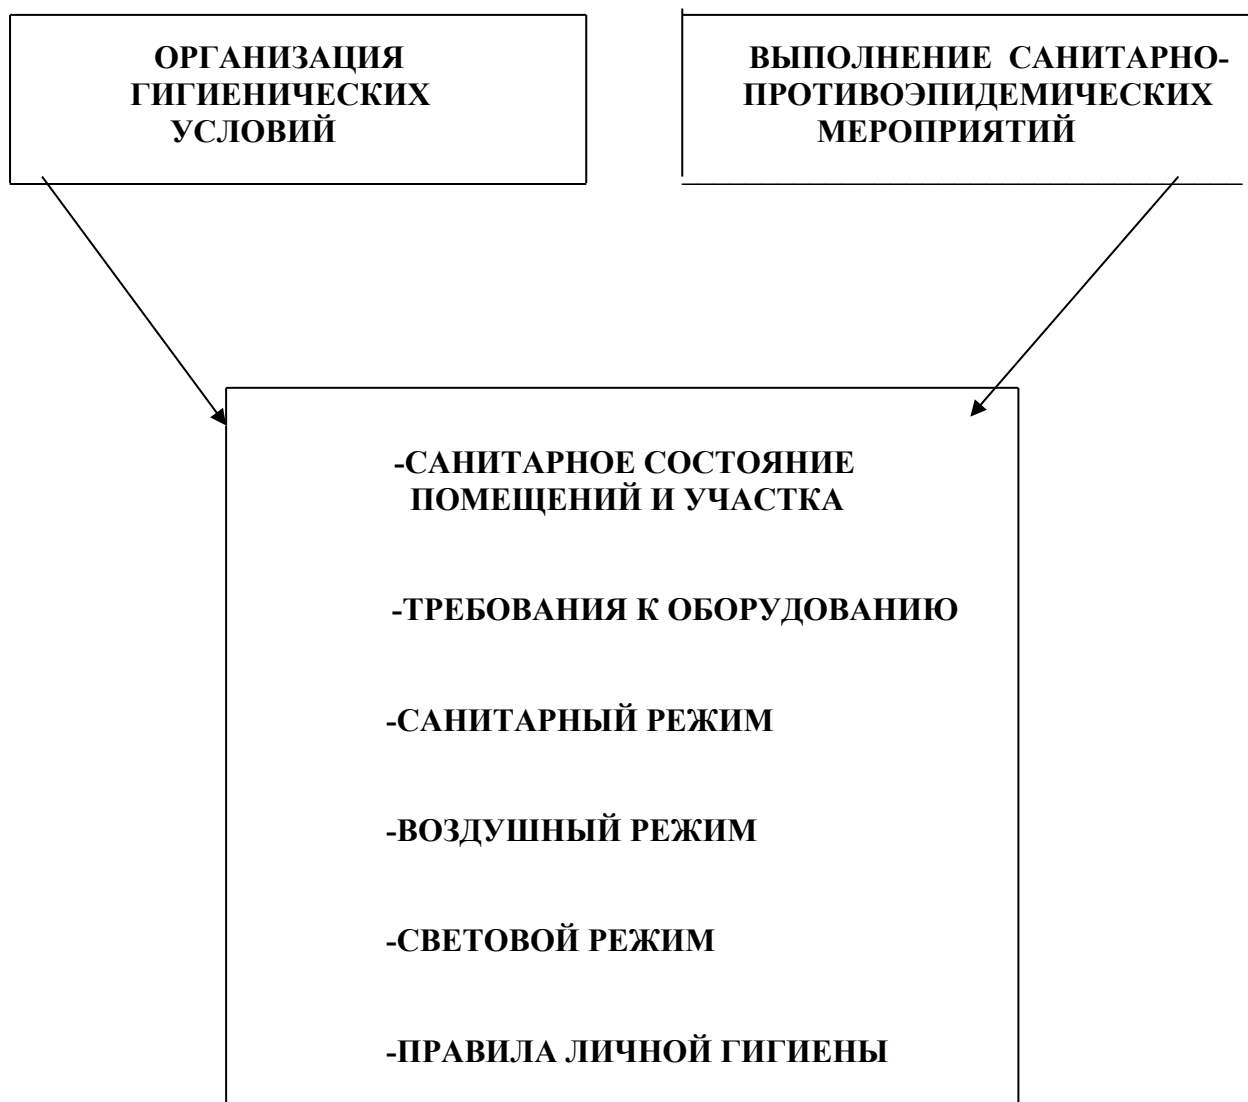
ОРГАНИЗАЦИЯ ГИГИЕНИЧЕСКИХ УСЛОВИЙ

ВЫПОЛНЕНИЕ САНИТАРНО-ПРОТИВОЭПИДЕМИЧЕСКИХ МЕРОПРИЯТИЙ

-САНИТАРНОЕ СОСТОЯНИЕ ПОМЕЩЕНИЙ И УЧАСТКА

-ТРЕБОВАНИЯ К ОБОРУДОВАНИЮ

-САНИТАРНЫЙ РЕЖИМ

-ВОЗДУШНЫЙ РЕЖИМ

-СВЕТОВОЙ РЕЖИМ

-ПРАВИЛА ЛИЧНОЙ ГИГИЕНЫ